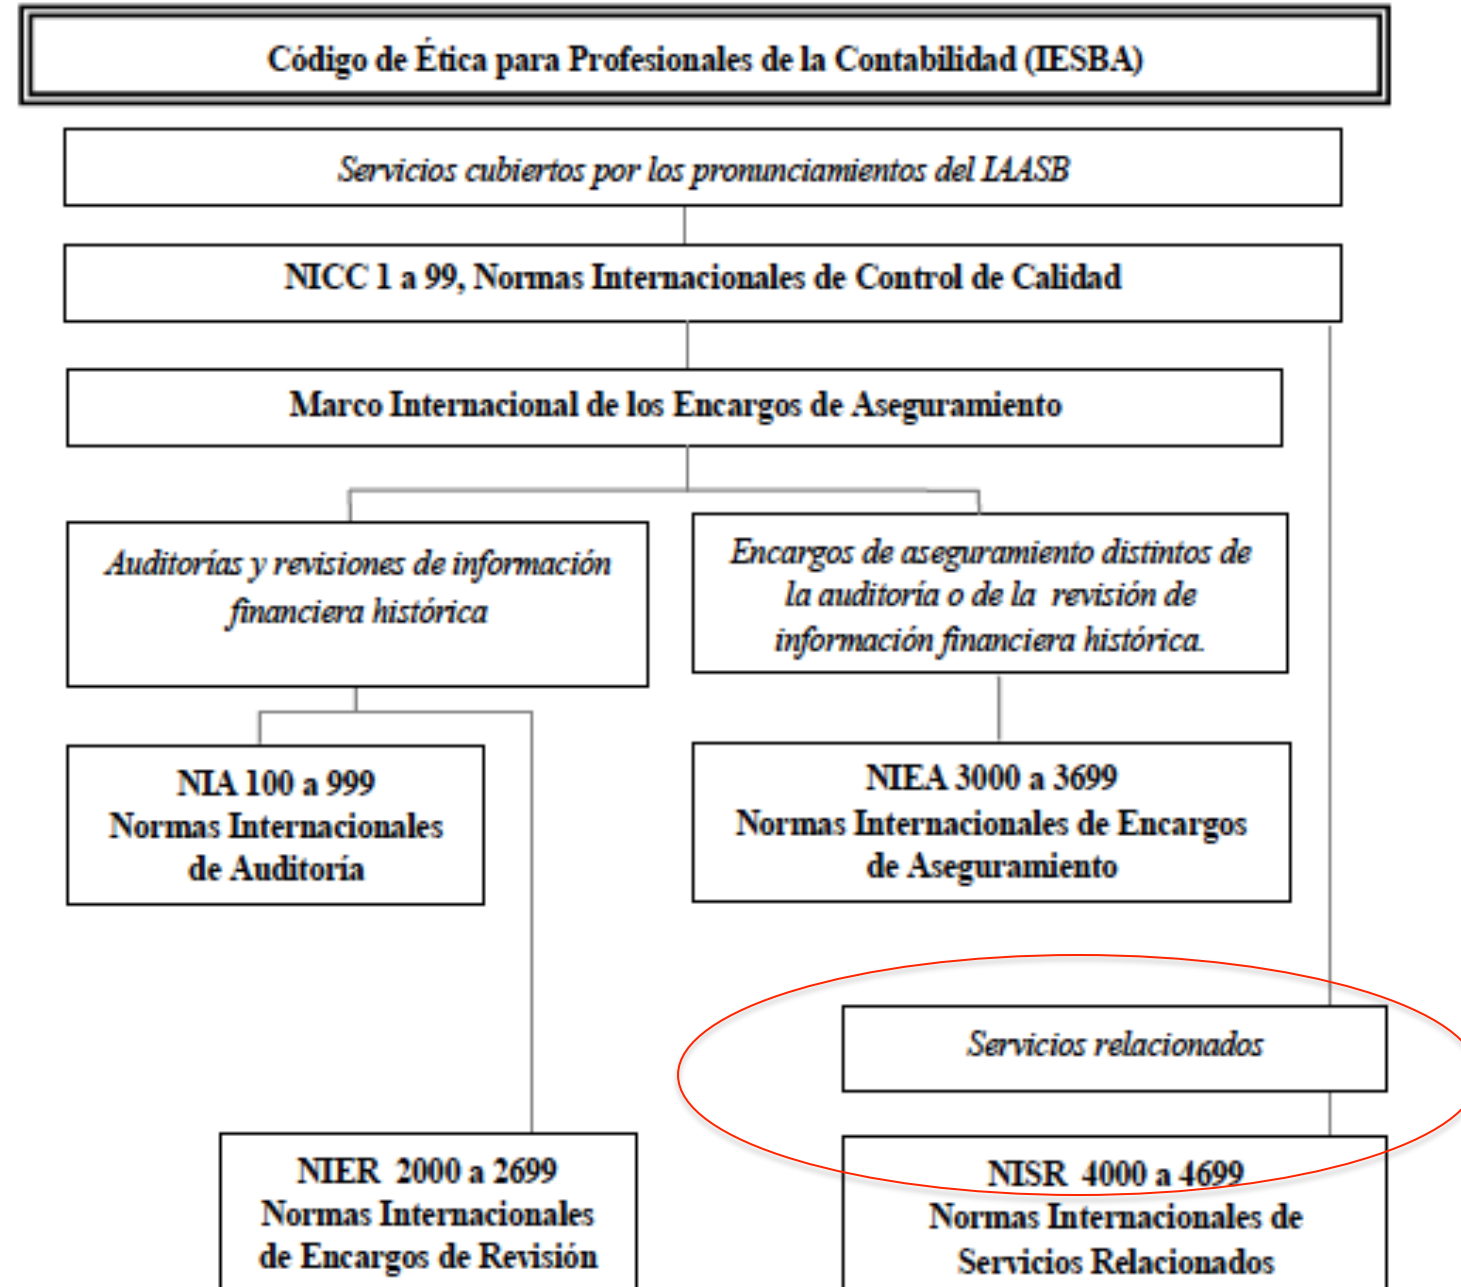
Código de Ética para Profesionales de la Contabilidad (IESBA)

Servicios cubiertos por los pronunciamientos del IAASB

NICC 1 a 99, Normas Internacionales de Control de Calidad

Marco Internacional de los Encargos de Aseguramiento

Auditorías y revisiones de información financiera histórica

Encargos de aseguramiento distintos de la auditoría o de la revisión de información financiera histórica.

NIA 100 a 999
Normas Internacionales de Auditoría

NIEA 3000 a 3699
Normas Internacionales de Encargos de Aseguramiento

Servicios relacionados

NIER 2000 a 2699
Normas Internacionales de Encargos de Revisión

NISR 4000 a 4699
Normas Internacionales de Servicios Relacionados